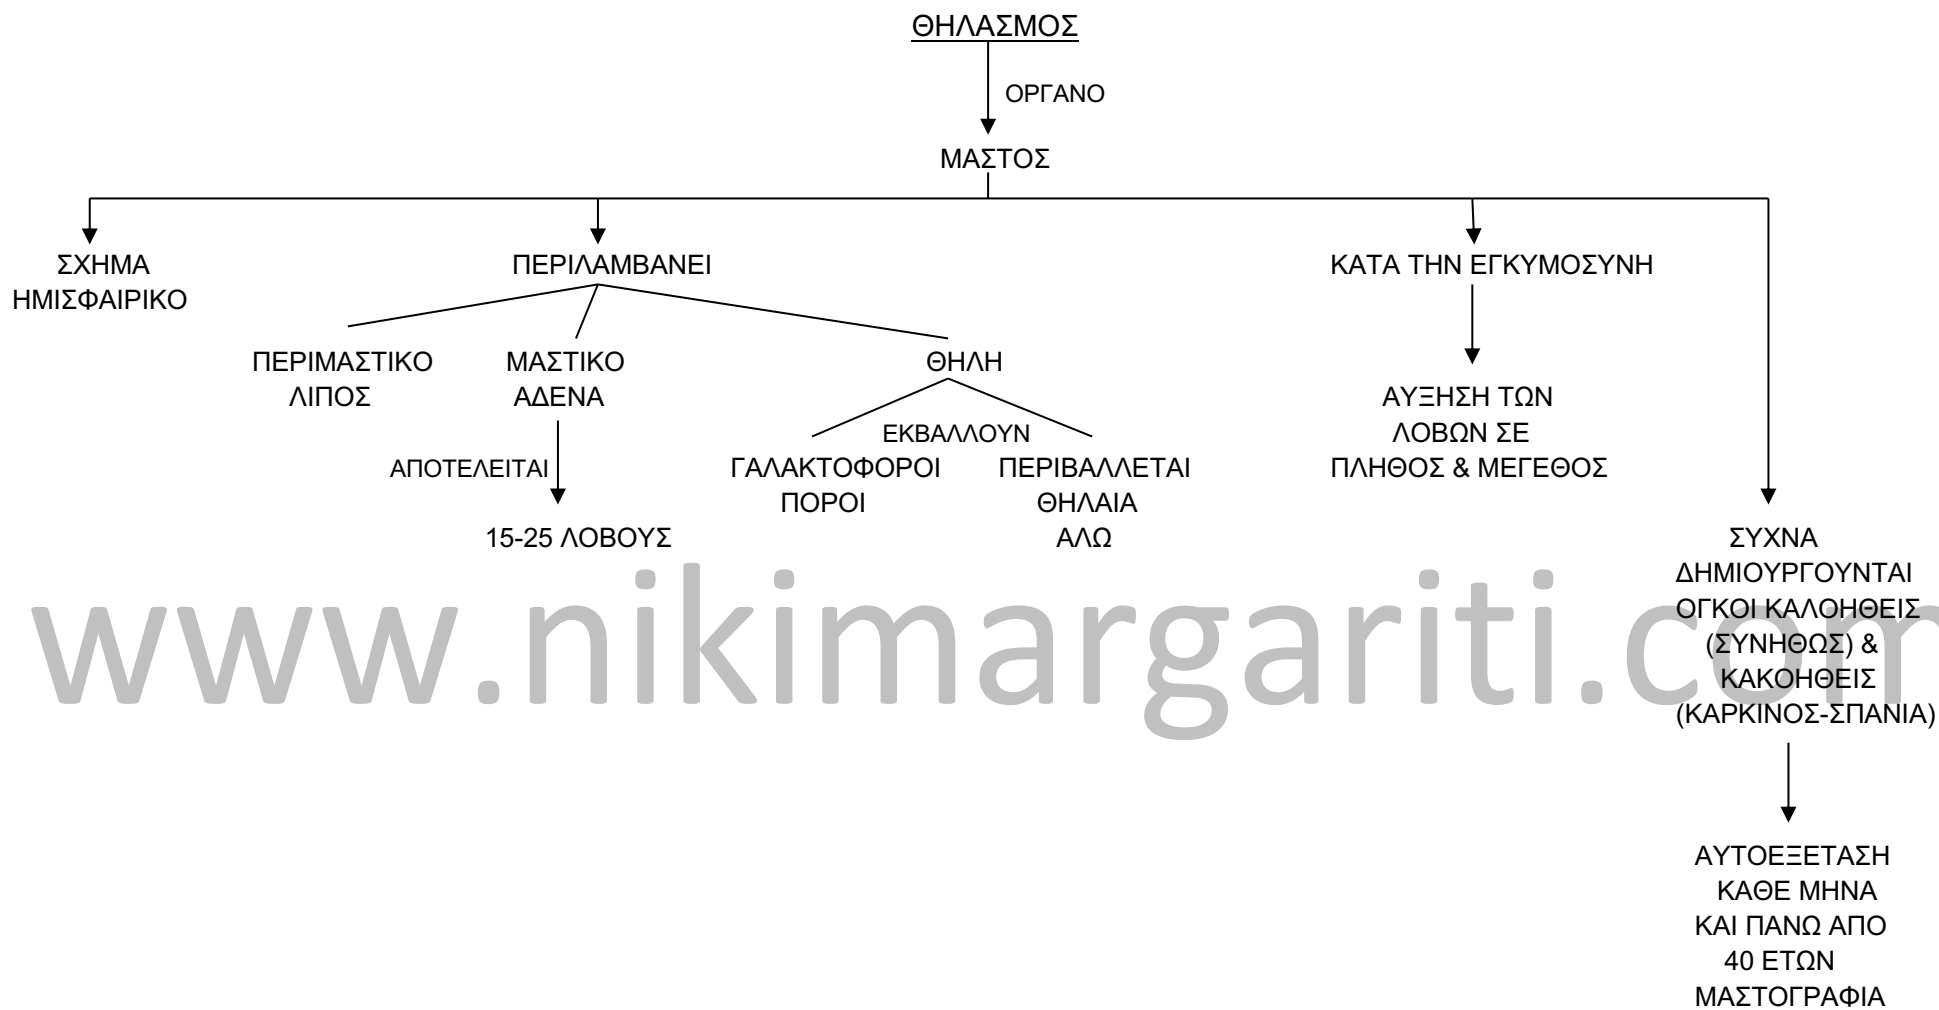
ΘΗΛΑΣΜΟΣ

ΟΡΓΑΝΟ

ΜΑΣΤΟΣ

ΣΧΗΜΑ ΗΜΙΣΦΑΙΡΙΚΟ

ΠΕΡΙΛΑΜΒΑΝΕΙ

ΠΕΡΙΜΑΣΤΙΚΟ ΛΙΠΟΣ

ΜΑΣΤΙΚΟ ΑΔΕΝΑ

ΑΠΟΤΕΛΕΙΤΑΙ

15-25 ΛΟΒΟΥΣ

ΘΗΛΗ

ΕΚΒΑΛΛΟΥΝ

ΓΑΛΑΚΤΟΦΟΡΟΙ ΠΟΡΟΙ

ΠΕΡΙΒΑΛΛΕΤΑΙ ΘΗΛΑΙΑ ΑΛΩ

ΚΑΤΑ ΤΗΝ ΕΓΚΥΜΟΣΥΝΗ

ΑΥΞΗΣΗ ΤΩΝ ΛΟΒΩΝ ΣΕ ΠΛΗΘΟΣ & ΜΕΓΕΘΟΣ

ΣΥΧΝΑ ΔΗΜΙΟΥΡΓΟΥΝΤΑΙ ΟΓΚΟΙ ΚΑΛΟΗΘΕΙΣ (ΣΥΝΗΘΩΣ) & ΚΑΚΟΗΘΕΙΣ (ΚΑΡΚΙΝΟΣ-ΣΠΑΝΙΑ)

ΑΥΤΟΕΞΕΤΑΣΗ ΚΑΘΕ ΜΗΝΑ ΚΑΙ ΠΑΝΩ ΑΠΟ 40 ΕΤΩΝ ΜΑΣΤΟΓΡΑΦΙΑ

www.nikimargariti.com